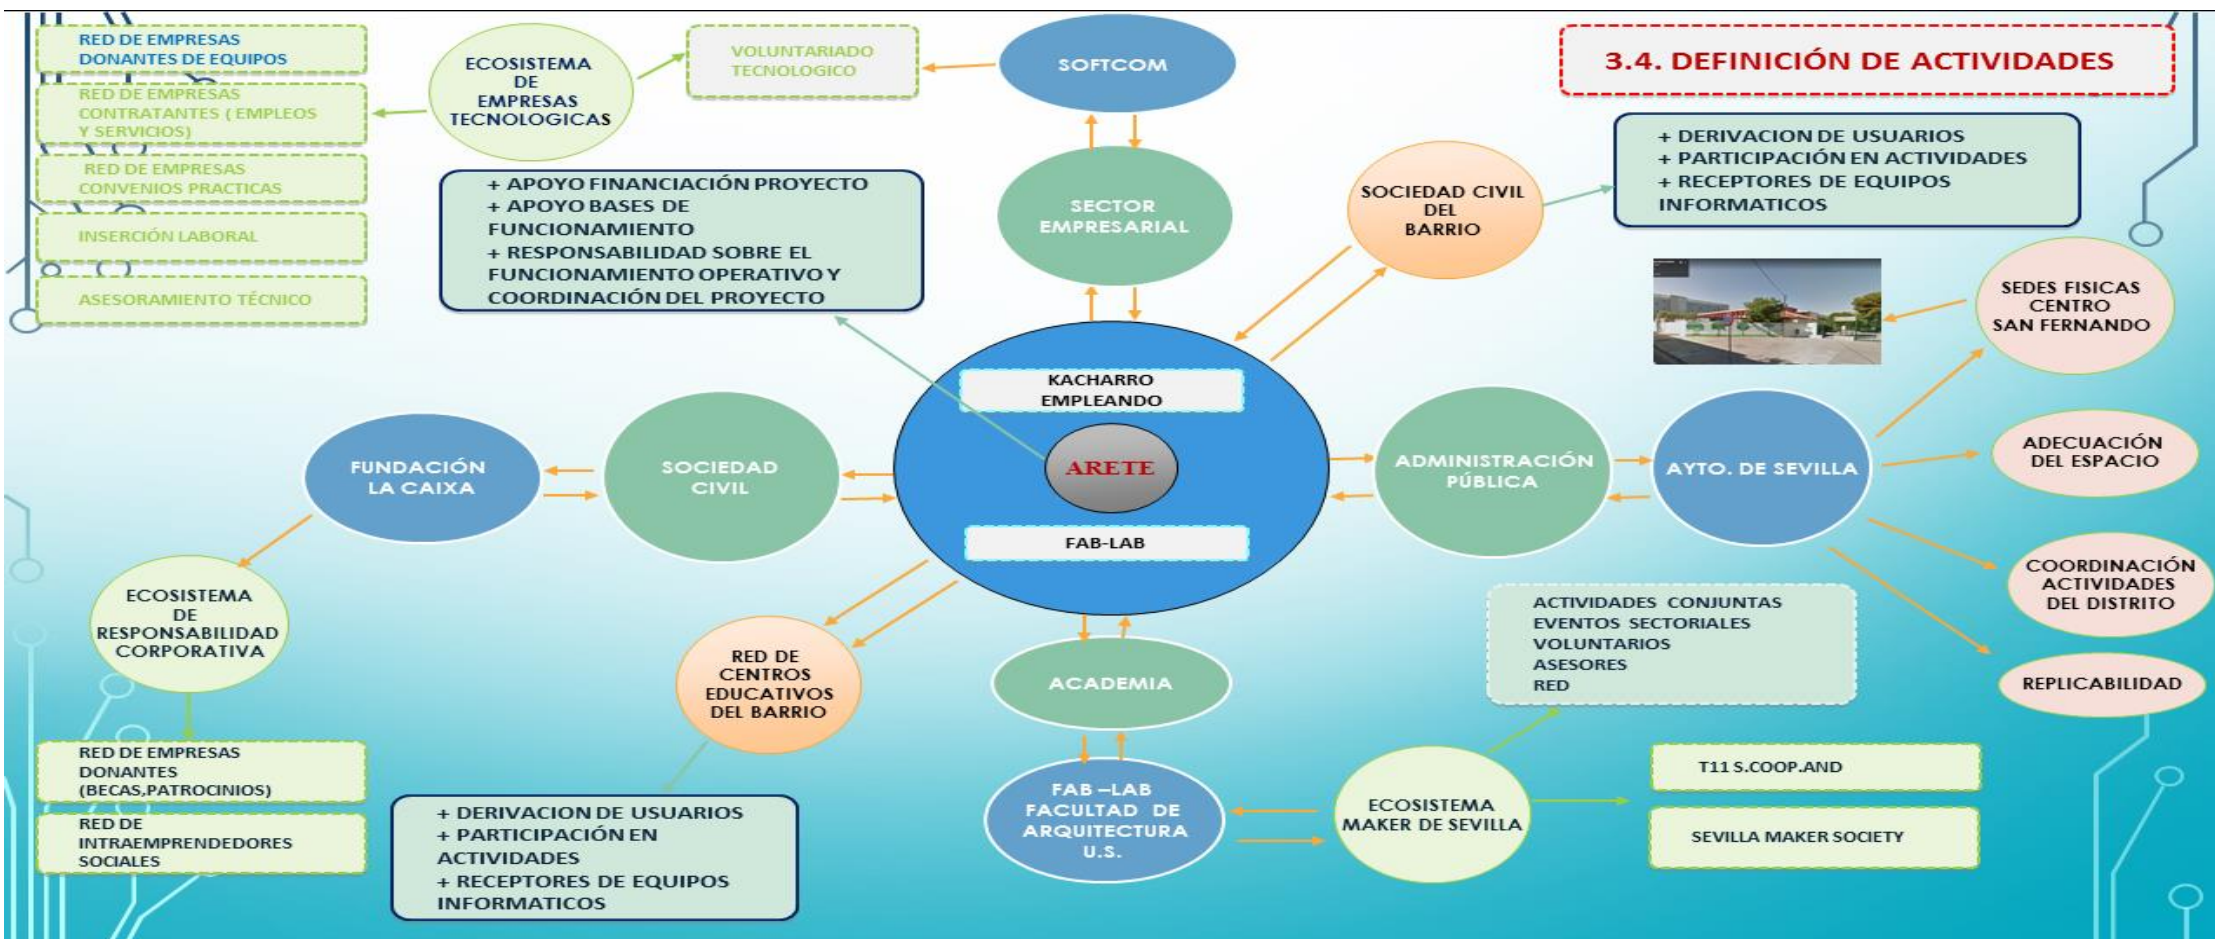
3.4. DEFINICIÓN DE ACTIVIDADES

RED DE EMPRESAS DONANTES DE EQUIPOS

RED DE EMPRESAS CONTRATANTES ( EMPLEOS Y SERVICIOS)

RED DE EMPRESAS CONVENIOS PRACTICAS

INSERCIÓN LABORAL

ASESORAMIENTO TÉCNICO

ECOSISTEMA DE EMPRESAS TECNOLOGICAS

VOLUNTARIADO TECNOLOGICO

SOFTCOM

SECTOR EMPRESARIAL

+ APOYO FINANCIACIÓN PROYECTO
+ APOYO BASES DE FUNCIONAMIENTO
+ RESPONSABILIDAD SOBRE EL FUNCIONAMIENTO OPERATIVO Y COORDINACIÓN DEL PROYECTO

SOCIEDAD CIVIL DEL BARRIO

+ DERIVACION DE USUARIOS
+ PARTICIPACIÓN EN ACTIVIDADES
+ RECEPTORES DE EQUIPOS INFORMATICOS

SEDES FISICAS CENTRO SAN FERNANDO

KACHARRO EMPLEANDO

ARETE

FAB-LAB

FUNDACIÓN LA CAIXA

SOCIEDAD CIVIL

ADMINISTRACIÓN PÚBLICA

AYTO. DE SEVILLA

ADECUACIÓN DEL ESPACIO

COORDINACIÓN ACTIVIDADES DEL DISTRITO

REPLICABILIDAD

ECOSISTEMA DE RESPONSABILIDAD CORPORATIVA

RED DE CENTROS EDUCATIVOS DEL BARRIO

ACADEMIA

ACTIVIDADES CONJUNTAS
EVENTOS SECTORIALES
VOLUNTARIOS
ASESORES
RED

RED DE EMPRESAS DONANTES (BECAS,PATROCINIOS)

RED DE INTRAEMPRENDEDORES SOCIALES

+ DERIVACION DE USUARIOS
+ PARTICIPACIÓN EN ACTIVIDADES
+ RECEPTORES DE EQUIPOS INFORMATICOS

FAB –LAB FACULTAD DE ARQUITECTURA U.S.

ECOSISTEMA MAKER DE SEVILLA

T11 S.COOP.AND

SEVILLA MAKER SOCIETY